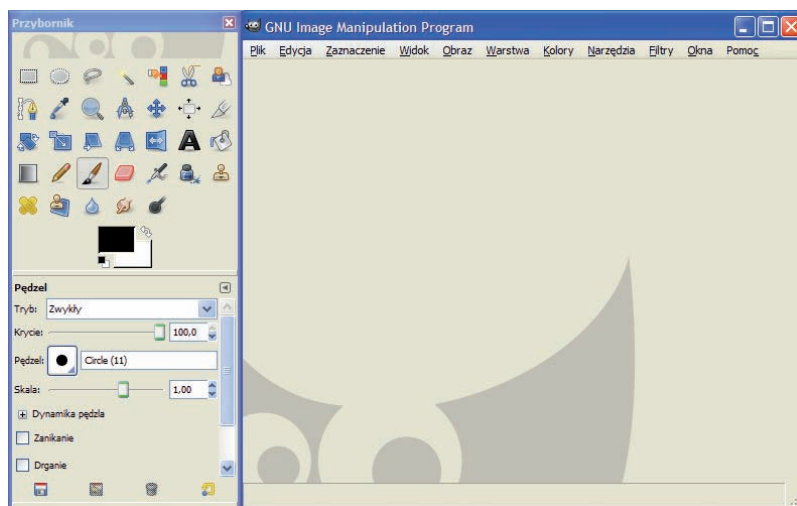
Przybornik

GNU Image Manipulation Program

Plik Edycja Zaznaczenie Widok Obraz Warstwa Kolory Narzędzia Filtry Okna Pomoc

Pędzel

Tryb: Zwykły

Krycie: 100,0

Pędzel: Circle (11)

Skala: 1,00

Dynamika pędzla

Zanikanie

Drganie